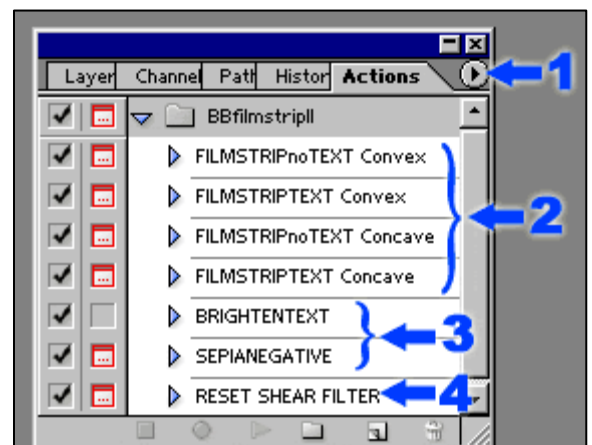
Layer Channel Path Histor Actions

1

BBfilmstripII

FILMSTRIPnoTEXT Convex

FILMSTRIPTEXT Convex

FILMSTRIPnoTEXT Concave

FILMSTRIPTEXT Concave

2

BRIGHTENTEXT

SEPIANEGATIVE

3

RESET SHEAR FILTER

4